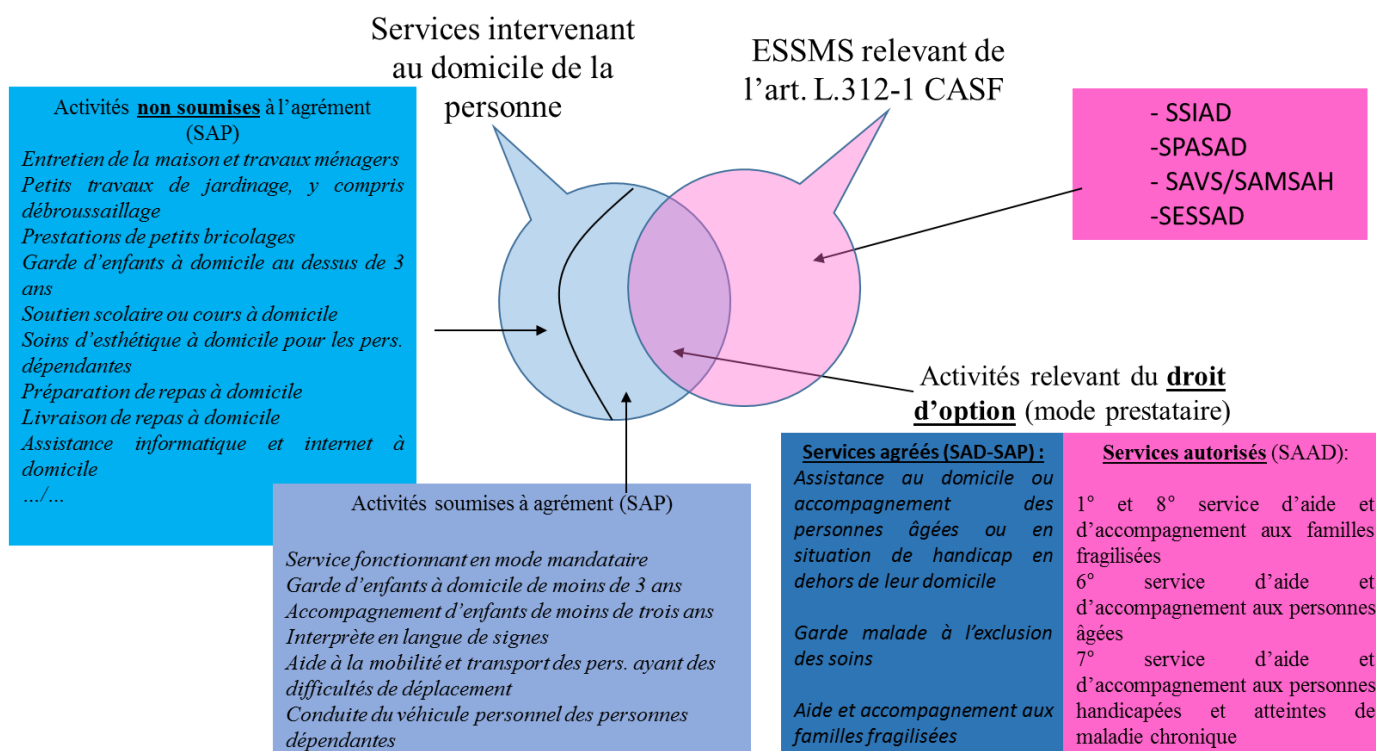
Services intervenant au domicile de la personne

ESSMS relevant de l'art. L.312-1 CASF

Activités **non soumises** à l'agrément (SAP)
Entretien de la maison et travaux ménagers
Petits travaux de jardinage, y compris débroussaillage
Prestations de petits bricolages
Garde d'enfants à domicile au dessus de 3 ans
Soutien scolaire ou cours à domicile
Soins d'esthétique à domicile pour les pers. dépendantes
Préparation de repas à domicile
Livraison de repas à domicile
Assistance informatique et internet à domicile
.../...

- SSIAD
-SPASAD
- SAVS/SAMSAH
-SESSAD

Activités relevant du **droit d'option** (mode prestataire)

Activités soumises à agrément (SAP)

Service fonctionnant en mode mandataire
Garde d'enfants à domicile de moins de 3 ans
Accompagnement d'enfants de moins de trois ans
Interprète en langue de signes
Aide à la mobilité et transport des pers. ayant des difficultés de déplacement
Conduite du véhicule personnel des personnes dépendantes

**Services agréés (SAD-SAP) :**
Assistance au domicile ou accompagnement des personnes âgées ou en situation de handicap en dehors de leur domicile

Garde malade à l'exclusion des soins

Aide et accompagnement aux familles fragilisées

**Services autorisés** (SAAD):

1° et 8° service d'aide et d'accompagnement aux familles fragilisées
6° service d'aide et d'accompagnement aux personnes âgées
7° service d'aide et d'accompagnement aux personnes handicapées et atteintes de maladie chronique